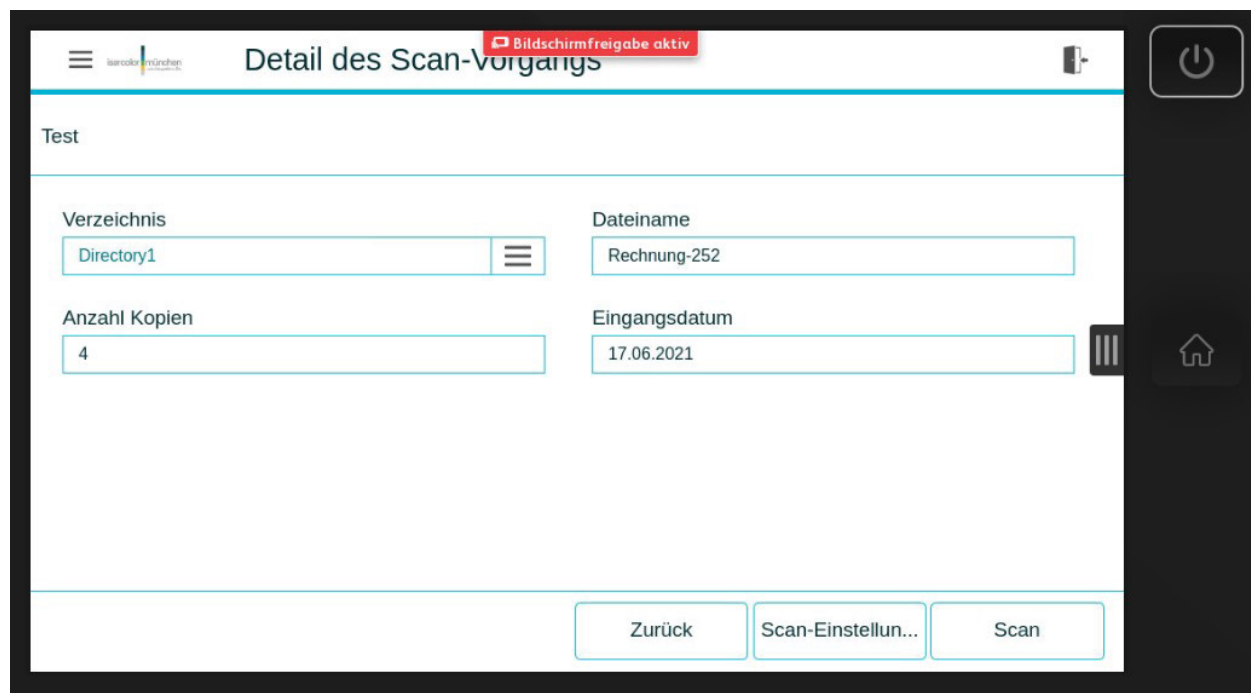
isarcolor münchen

Bildschirmfreigabe aktiv

Detail des Scan-Vorgangs

Test

Verzeichnis

Directory1

Dateiname

Rechnung-252

Anzahl Kopien

4

Eingangsdatum

17.06.2021

Zurück

Scan-Einstellun...

Scan